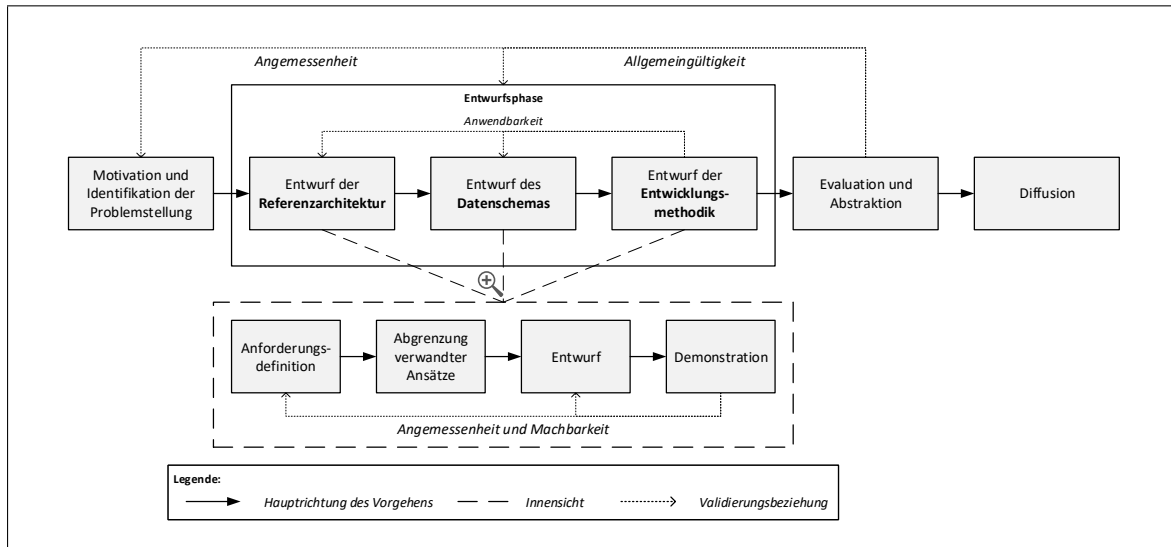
Angemessenheit

Allgemeingültigkeit

Entwurfsphase

Anwendbarkeit

Motivation und Identifikation der Problemstellung

Entwurf der **Referenzarchitektur**

Entwurf des **Datenschemas**

Entwurf der **Entwicklungsmethodik**

Evaluation und Abstraktion

Diffusion

Anforderungsdefinition

Abgrenzung verwandter Ansätze

Entwurf

Demonstration

Angemessenheit und Machbarkeit

Legende:

Hauptrichtung des Vorgehens

Innensicht

Validierungsbeziehung